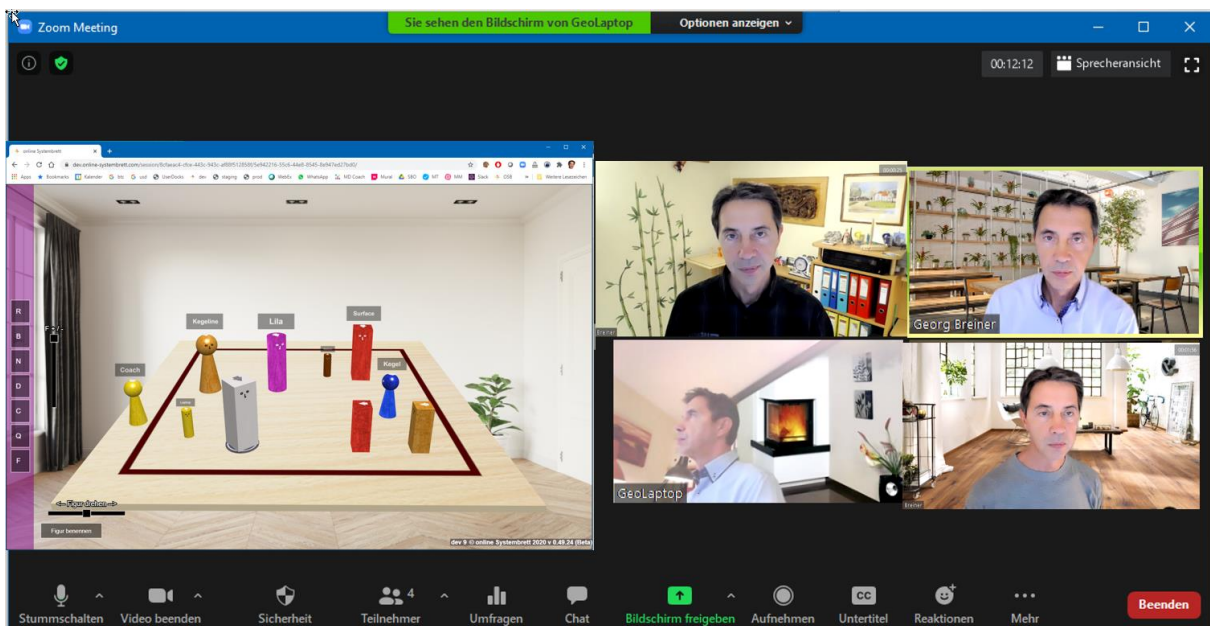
Zoom Meeting

Sie sehen den Bildschirm von GeoLaptop

Optionen anzeigen

00:12:12

Sprecheransicht

online Systembrett

dev.online-systembrett.com/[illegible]

Apps Bookmarks Kalender bts usd UserDocks dev staging prod Mobify WhatsApp ND Coach Mural SBD MT NIM Slack DDB Weitere Lesezeichen

R
B
N
D
C
Q
F

Kegeline

Lila

Surface

Coach

Kegel

<-- Figur drehen -->

Figur benennen

dev 9 © online Systembrett 2020 v 0.49.24 (Beta)

Georg Breiner

GeoLaptop

Stummschalten

Video beenden

Sicherheit

4
Teilnehmer

Umfragen

Chat

Bildschirm freigeben

Aufnehmen

CC
Untertitel

Reaktionen

Mehr

Beenden